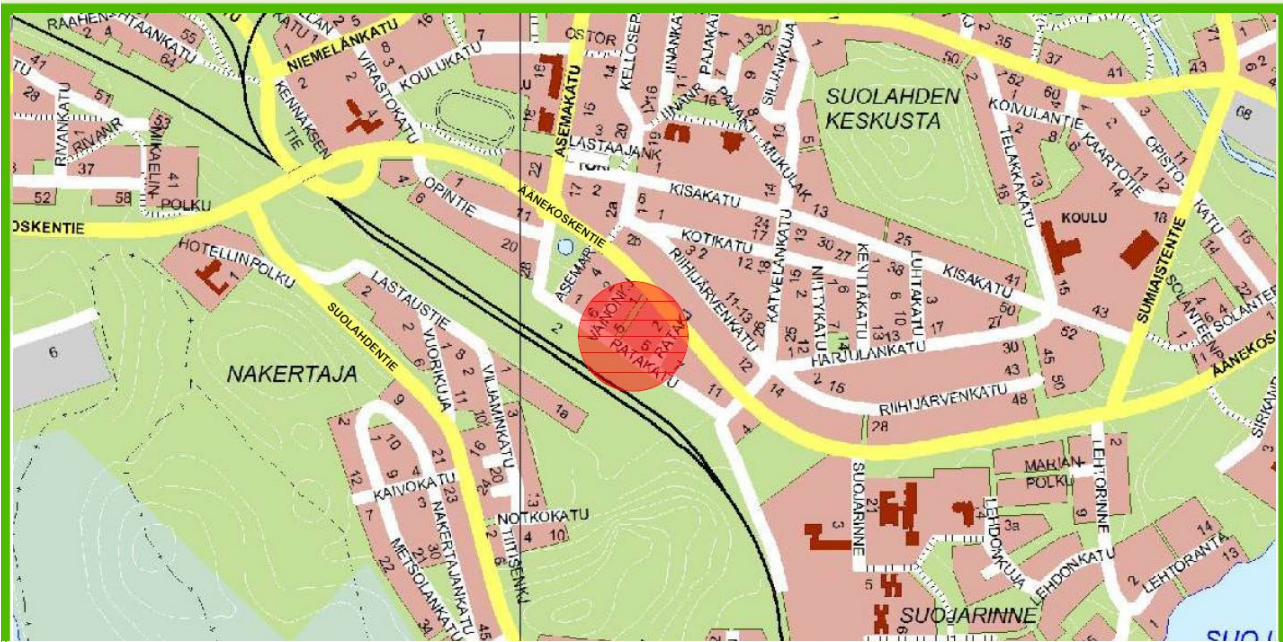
RAAHENTAANKATU
NIEMELÄNKATU
VIRASTOKATU
KOULUKATU
KENNAKSENTIE
ASEMAKATU
KELLOSEPÄNKATU
LIINANKATU
PAJAKUJA
SILJANKUJA
SUOLAHDEN KESKUSTA
KOIVULANTIE
KAARTOTIE
OPISTOKATU
TELAKKAKATU
RIVANKATU
MIKAELINPOLKU
LASTAAJANKATU
TORI
OPINTIE
KISAKATU
ÄÄNEKOSKENTIE
KOSKENTIE
KOULU
SUMIAISTENTIE
HOTELLINPOLKU
LASTAUSTIE
ASEMAKATU
KOTIKATU
RIIHIJÄRVENKATU
KATVELANKATU
NIITTYKATU
KENTTÄKATU
LUHTAKATU
KISAKATU
SOLANTERÄNKATU
SUOLAHDENTIE
VAINONKATU
RATAKATU
HARJULANKATU
ÄÄNEKOSKENTIE
NAKERTAJA
VUORIKUJA
VILJAMINKATU
RIIHIJÄRVENKATU
SIRKANKATU
KAIVOKATU
NAKERTAJANKATU
METSOLANKATU
NOTKOKATU
TIITISENKUJA
SUOJARINNE
MARJANPOLKU
LEHTORINNE
LEHDONKUJA
LEHDONKATU
LEHTORANTA
SUOJARINNE
SUO